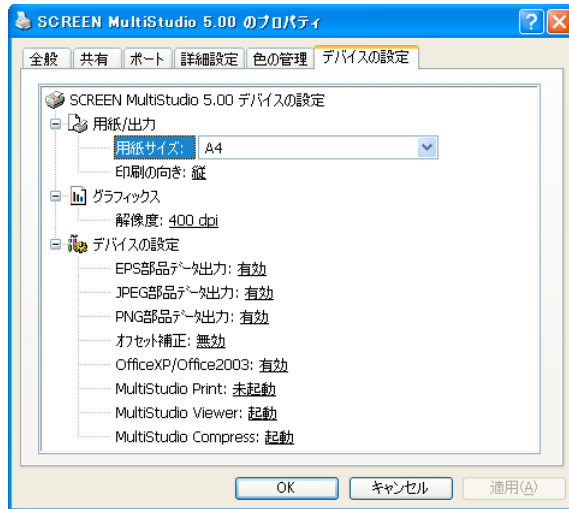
SCREEN MultiStudio 5.00 のプロパティ

?

X

全般

共有

ポート

詳細設定

色の管理

デバイスの設定

SCREEN MultiStudio 5.00 デバイスの設定

用紙/出力

用紙サイズ: A4

印刷の向き: 縦

グラフィックス

解像度: 400 dpi

デバイスの設定

EPS部品データ出力: 有効

JPEG部品データ出力: 有効

PNG部品データ出力: 有効

オフセット補正: 無効

OfficeXP/Office2003: 有効

MultiStudio Print: 未起動

MultiStudio Viewer: 起動

MultiStudio Compress: 起動

OK

キャンセル

適用(A)